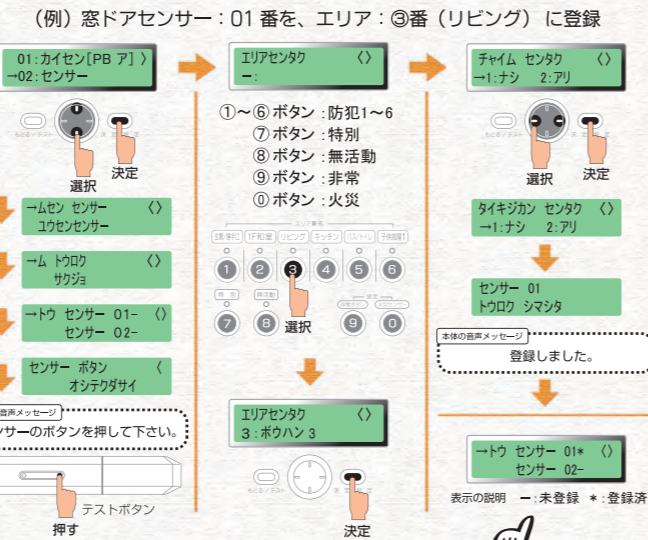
（例）窓ドアセンサー：01 番を、エリア：③番（リビング）に登録

01:カイセン[PB ア] 〉
→02:センサー

もどる／テスト　決定

選択　決定

→ムセン センサー 〈〉
ユウセンセンサー

→ム トウロク 〈〉
サクジョ

→トウ センサー 01- 〈〉
センサー 02-

センサー ボタン 〈
オシテクダサイ

音声メッセージ
ンサーのボタンを押して下さい。

テストボタン

押す

エリアセンタク 〈〉
ー:

①～⑥ ボタン：防犯1～6
⑦ ボタン：特別
⑧ ボタン：無活動
⑨ ボタン：非常
⓪ ボタン：火災

エリア番号
玄関/窓/F　1F和室　リビング　キッチン　バス/トイレ　子供部屋1
1 2 3 4 5 6
特別　無活動　非常　火災
7 8 9 0

選択

エリアセンタク 〈〉
3：ボウハン 3

もどる／テスト

決定

チャイム センタク 〈〉
→1:ナシ 2:アリ

もどる／テスト　決定

選択　決定

タイキジカン センタク 〈〉
→1:ナシ 2:アリ

センサー 01
トウロク シマシタ

本体の音声メッセージ
登録しました。

→トウ センサー 01* 〈〉
センサー 02-

表示の説明　ー:未登録　*:登録済